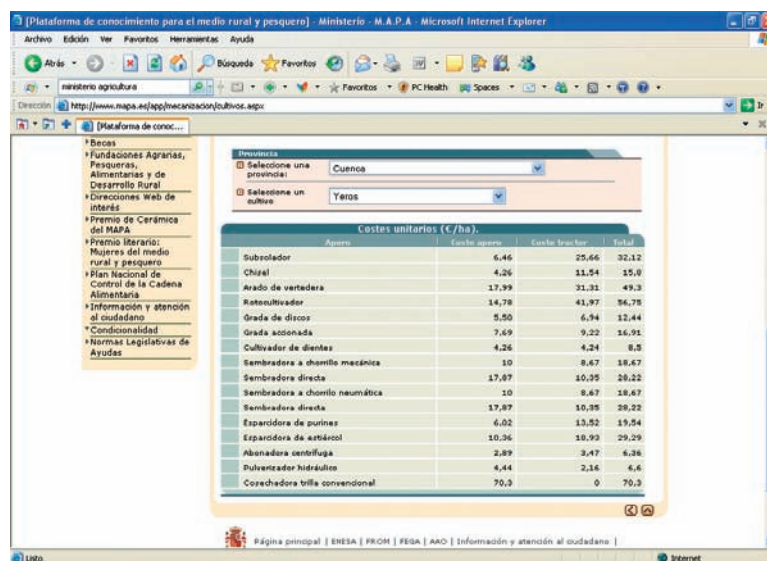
[Plataforma de conocimiento para el medio rural y pesquero] - Ministerio - M.A.P.A - Microsoft Internet Explorer

Archivo Edición Ver Favoritos Herramientas Ayuda

Atrás Búsqueda Favoritos

ministerio agricultura Favoritos PC Health Spaces

Dirección http://www.mapa.es/app/mecanizacion/cultivos.aspx Ir

[Plataforma de conoc...

Becas
Fundaciones Agrarias, Pesqueras, Alimentarias y de Desarrollo Rural
Direcciones Web de interés
Premio de Cerámica del MAPA
Premio literario: Mujeres del medio rural y pesquero
Plan Nacional de Control de la Cadena Alimentaria
Información y atención al ciudadano
Condicionalidad
Normas Legislativas de Ayudas

Provincia
Seleccione una provincia: Cuenca
Seleccione un cultivo: Yeros

Costes unitarios (€/ha).

| Apero | Coste apero | Coste tractor | Total |
|---|---|---|---|
| Subsolador | 6,46 | 25,66 | 32,12 |
| Chisel | 4,26 | 11,54 | 15,8 |
| Arado de vertedera | 17,99 | 31,31 | 49,3 |
| Rotocultivador | 14,78 | 41,97 | 56,75 |
| Grada de discos | 5,50 | 6,94 | 12,44 |
| Grada accionada | 7,69 | 9,22 | 16,91 |
| Cultivador de dientes | 4,26 | 4,24 | 8,5 |
| Sembradora a chorrillo mecánica | 10 | 8,67 | 18,67 |
| Sembradora directa | 17,87 | 10,35 | 28,22 |
| Sembradora a chorrillo neumática | 10 | 8,67 | 18,67 |
| Sembradora directa | 17,87 | 10,35 | 28,22 |
| Esparcidora de purines | 6,02 | 13,52 | 19,54 |
| Esparcidora de estiércol | 10,36 | 18,93 | 29,29 |
| Abonadora centrífuga | 2,89 | 3,47 | 6,36 |
| Pulverizador hidráulico | 4,44 | 2,16 | 6,6 |
| Cosechadora trilla convencional | 70,3 | 0 | 70,3 |

Página principal | ENESA | FROM | FEGA | AAO | Información y atención al ciudadano |

Listo Internet